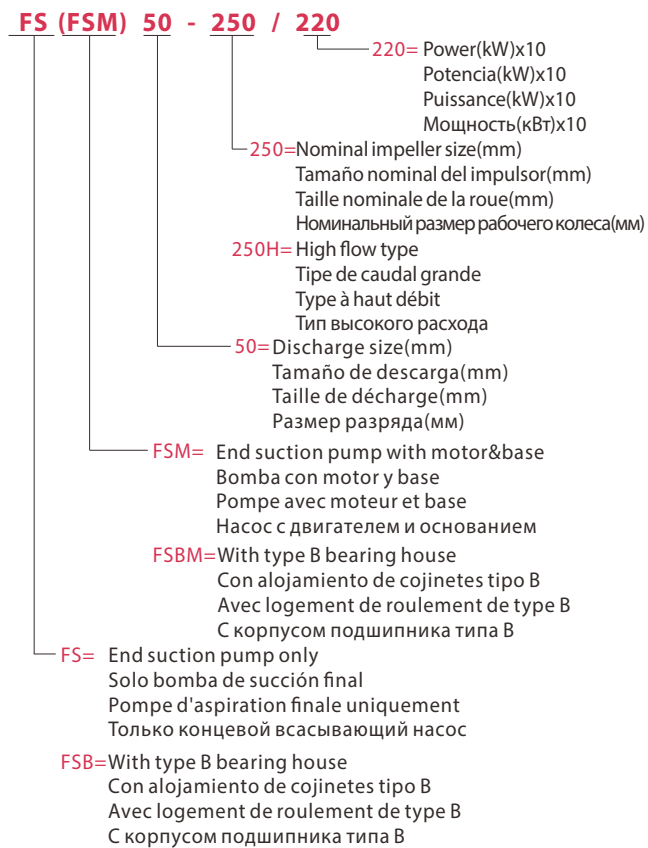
FS (FSM) 50 - 250 / 220

220= Power(kW)x10
Potencia(kW)x10
Puissance(kW)x10
Мощность(кВт)x10

250=Nominal impeller size(mm)
Tamaño nominal del impulsor(mm)
Taille nominale de la roue(mm)
Номинальный размер рабочего колеса(мм)

250H= High flow type
Tipe de caudal grande
Type à haut débit
Тип высокого расхода

50=Discharge size(mm)
Tamaño de descarga(mm)
Taille de décharge(mm)
Размер разряда(мм)

FSM= End suction pump with motor&base
Bomba con motor y base
Pompe avec moteur et base
Насос с двигателем и основанием

FSBM=With type B bearing house
Con alojamiento de cojinetes tipo B
Avec logement de roulement de type B
С корпусом подшипника типа B

FS= End suction pump only
Solo bomba de succión final
Pompe d'aspiration finale uniquement
Только концевой всасывающий насос

FSB=With type B bearing house
Con alojamiento de cojinetes tipo B
Avec logement de roulement de type B
С корпусом подшипника типа B